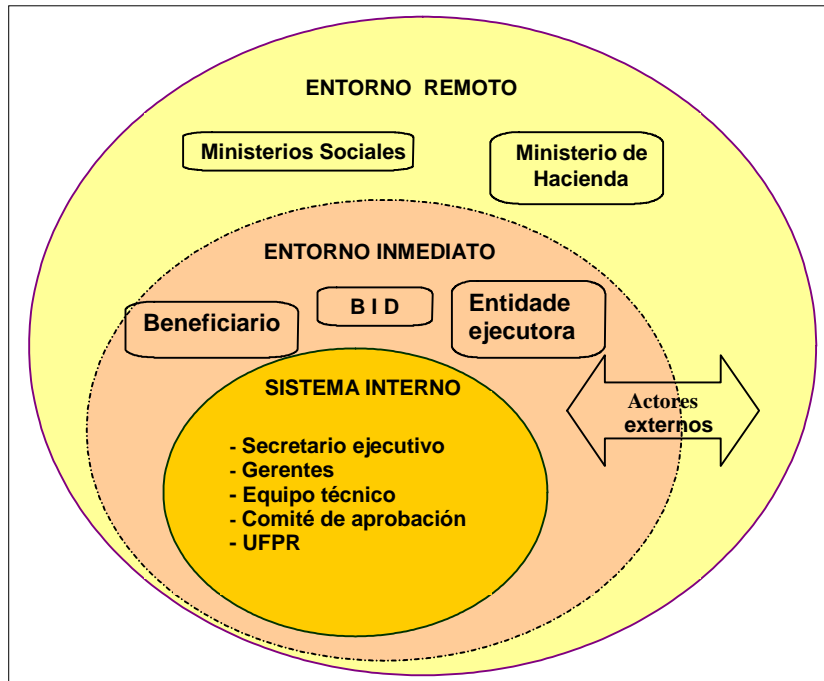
ENTORNO REMOTO

Ministerios Sociales

Ministerio de Hacienda

ENTORNO INMEDIATO

Beneficiario

B I D

Entidade ejecutora

SISTEMA INTERNO

- Secretario ejecutivo
- Gerentes
- Equipo técnico
- Comité de aprobación
- UFPR

Actores externos